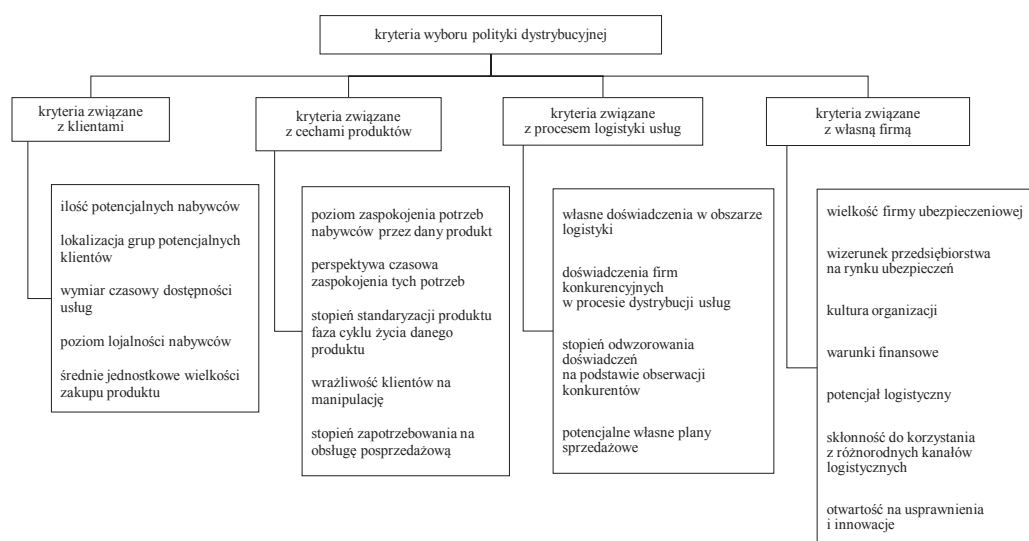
kryteria wyboru polityki dystrybucyjnej

kryteria związane z klientami

ilość potencjalnych nabywców

lokalizacja grup potencjalnych klientów

wymiar czasowy dostępności usług

poziom lojalności nabywców

średnie jednostkowe wielkości zakupu produktu

kryteria związane z cechami produktów

poziom zaspokojenia potrzeb nabywców przez dany produkt

perspektywa czasowa zaspokojenia tych potrzeb

stopień standaryzacji produktu faza cyklu życia danego produktu

wrażliwość klientów na manipulację

stopień zapotrzebowania na obsługę posprzedażową

kryteria związane z procesem logistyki usług

własne doświadczenia w obszarze logistyki

doświadczenia firm konkurencyjnych w procesie dystrybucji usług

stopień odwzorowania doświadczeń na podstawie obserwacji konkurentów

potencjalne własne plany sprzedażowe

kryteria związane z własną firmą

wielkość firmy ubezpieczeniowej

wizerunek przedsiębiorstwa na rynku ubezpieczeń

kultura organizacji

warunki finansowe

potencjał logistyczny

skłonność do korzystania z różnorodnych kanałów logistycznych

otwartość na usprawnienia i innowacje